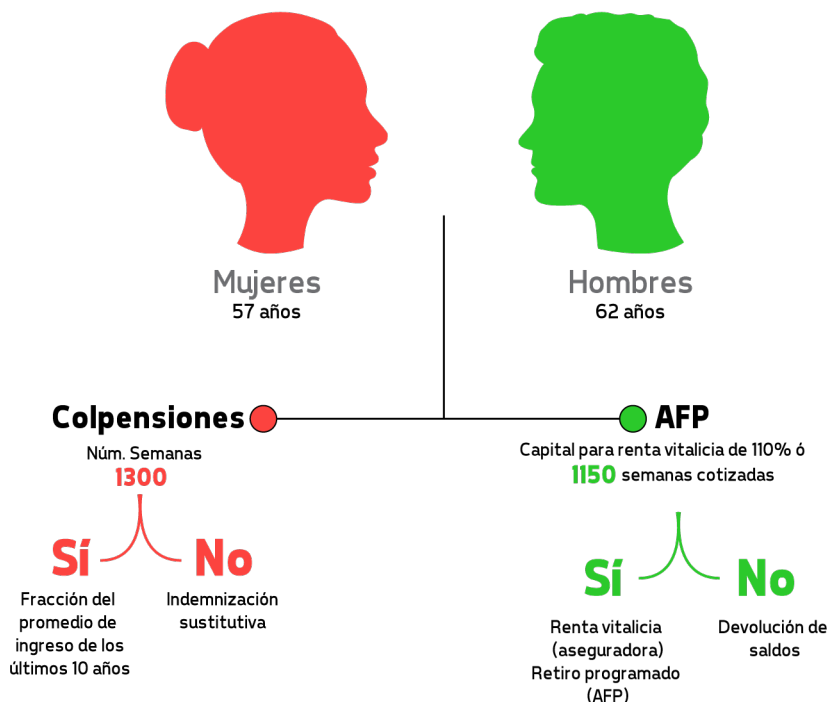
Mujeres
57 años

Hombres
62 años

Colpensiones

Núm. Semanas
1300

Sí

No

Fracción del promedio de ingreso de los últimos 10 años

Indemnización sustitutiva

AFP

Capital para renta vitalicia de 110% ó 1150 semanas cotizadas

Sí

No

Renta vitalicia (aseguradora)
Retiro programado (AFP)

Devolución de saldos